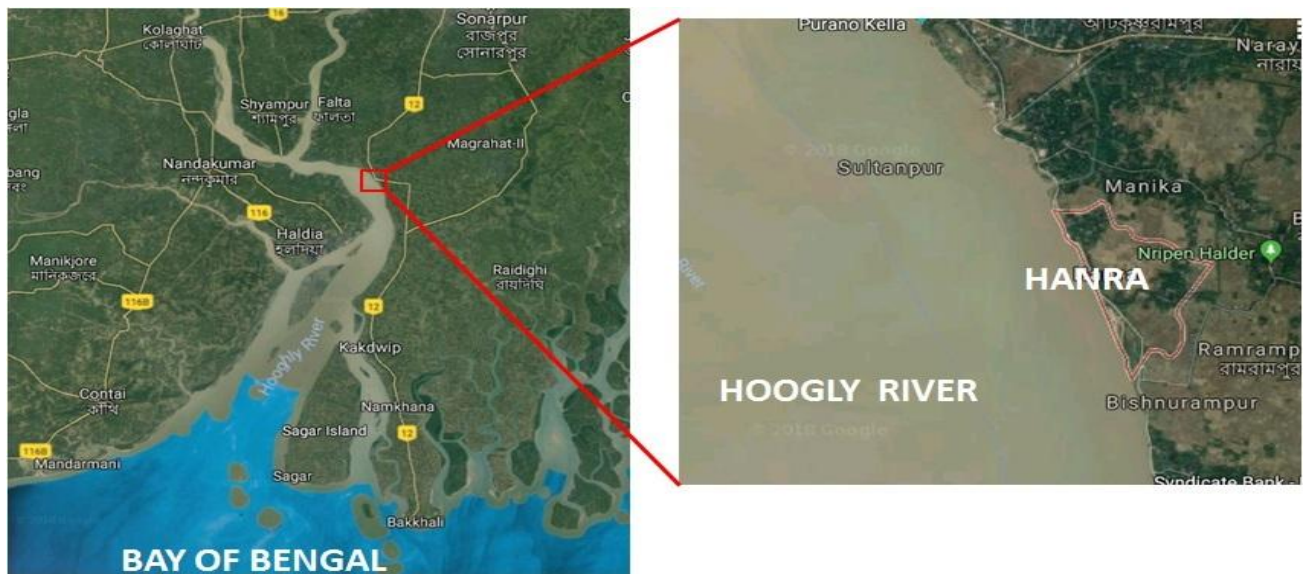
Kolaghat
কোলাঘাট
16
Sonarpur
রাজপুর
সোনারপুর
Shyampur
শ্যামপুর
Falta
ফলতা
12
Magrahat-II
gla
Nandakumar
নন্দকুমার
bang
116
Haldia
হলদিয়া
Manikjore
মানিকজোর
Raidighi
রায়দিঘি
116B
12
Hoogly River
Kakdwip
Contai
কাঁথি
Namkhana
Sagar Island
12
116B
Mandarmani
Sagar
Bakkhali
BAY OF BENGAL

Purano Kella
Naray
নারায়
© 2018 Google
Sultanpur
Manika
Nripen Halder
HANRA
Ramramp
রামরামপু
HOOGLY RIVER
© 2018 Google
Bishnurampur
Syndicate Bank